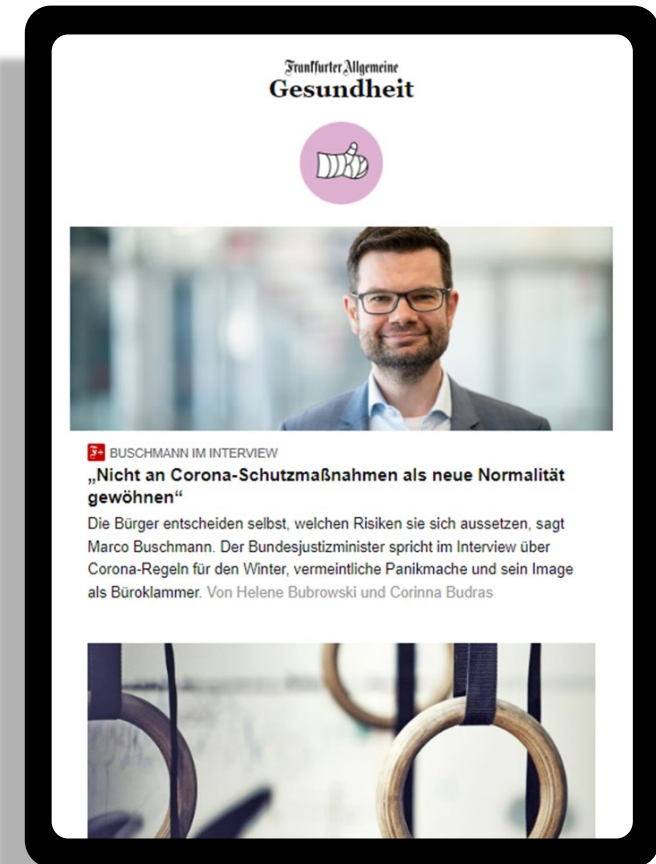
Frankfurter Allgemeine
Gesundheit

F+ BUSCHMANN IM INTERVIEW
„Nicht an Corona-Schutzmaßnahmen als neue Normalität gewöhnen“

Die Bürger entscheiden selbst, welchen Risiken sie sich aussetzen, sagt Marco Buschmann. Der Bundesjustizminister spricht im Interview über Corona-Regeln für den Winter, vermeintliche Panikmache und sein Image als Büroklammer. Von Helene Bubrowski und Corinna Budras